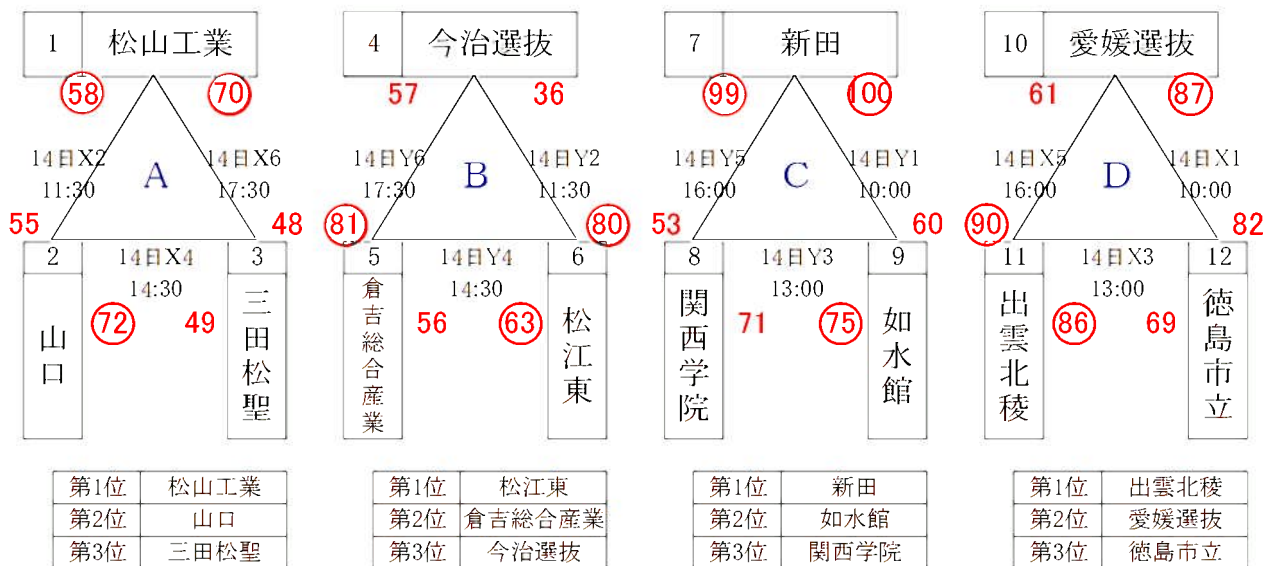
1 松山工業

58 70

14日X2 11:30

A

14日X6 17:30

55 48

2 14日X4 14:30 3

山口 72 49 三田松聖

4 今治選抜

57 36

14日Y6 17:30

B

14日Y2 11:30

81 80

5 14日Y4 14:30 6

倉吉総合産業 56 63 松江東

7 新田

99 100

14日Y5 16:00

C

14日Y1 10:00

53 60

8 14日Y3 13:00 9

関西学院 71 75 如水館

10 愛媛選抜

61 87

14日X5 16:00

D

14日X1 10:00

90 82

11 14日X3 13:00 12

出雲北稜 86 69 徳島市立

| 第1位 | 松山工業 |
|---|---|
| 第2位 | 山口 |
| 第3位 | 三田松聖 |

| 第1位 | 松江東 |
|---|---|
| 第2位 | 倉吉総合産業 |
| 第3位 | 今治選抜 |

| 第1位 | 新田 |
|---|---|
| 第2位 | 如水館 |
| 第3位 | 関西学院 |

| 第1位 | 出雲北稜 |
|---|---|
| 第2位 | 愛媛選抜 |
| 第3位 | 徳島市立 |